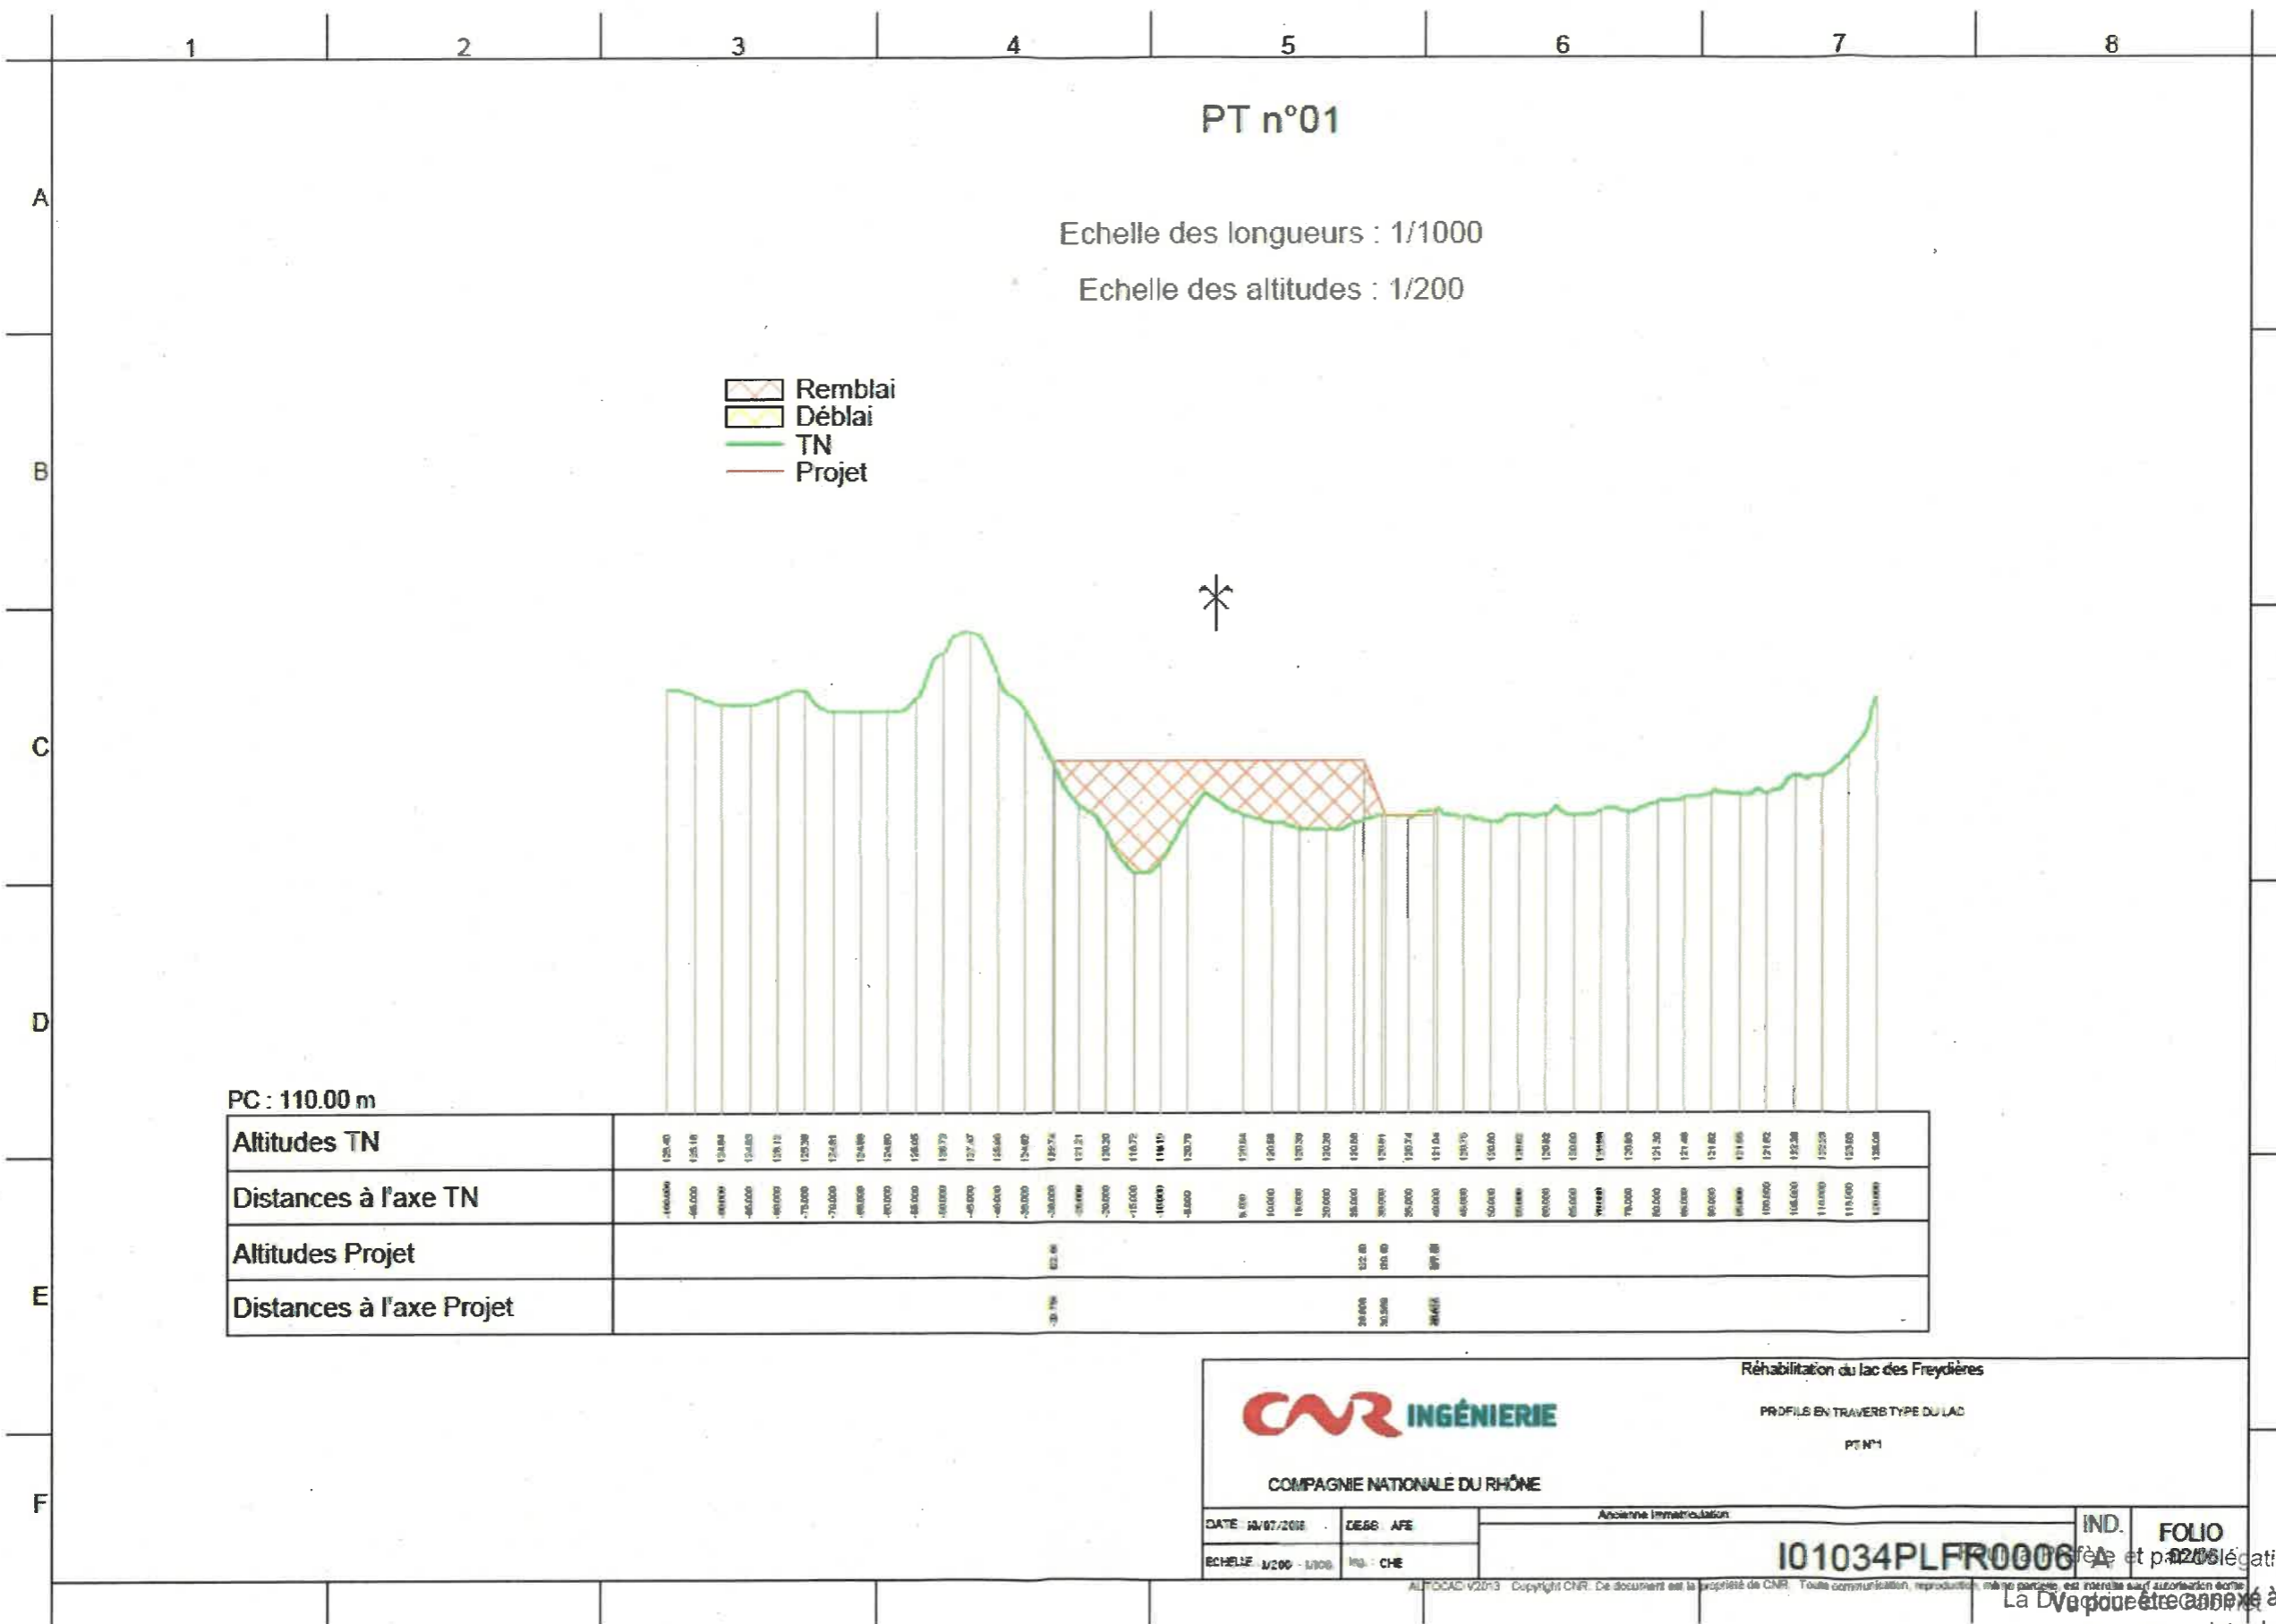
1 2 3 4 5 6 7 8

A
B
C
D
E
F

PT n°01

Echelle des longueurs : 1/1000

Echelle des altitudes : 1/200

Remblai
Déblai
TN
Projet

PC : 110.00 m

| Altitudes TN | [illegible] |
|---|---|
| Distances à l'axe TN | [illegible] |
| Altitudes Projet | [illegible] |
| Distances à l'axe Projet | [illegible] |

CNR INGÉNIERIE

COMPAGNIE NATIONALE DU RHÔNE

Réhabilitation du lac des Freydières

PROFILS EN TRAVERS TYPE DU LAC

PT N°1

DATE : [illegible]
DESS : AFE
ECHELLE : 1/200 - 1/1000
Ing. : CHE

Ancienne immatriculation

IND.
FOLIO

I01034PLFR0006 A

02/06

AUTOCAD V2013 Copyright CNR. Ce document est la propriété de CNR. Toute communication, reproduction, même partielle, est interdite sauf autorisation écrite

La D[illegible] Vu pour être annexé à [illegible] et par délégati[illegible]